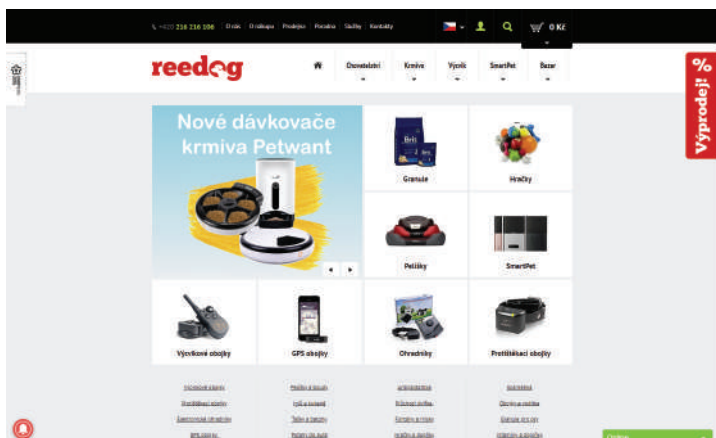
+420 216 216 006 O nás O nákupu Prodejna Poradna Služby Kontakty

0 Kč

reedog

Ótověřelstní Krmivo Výcvik SmartPet Bazar

Výprodej! %

Nové dávkovače krmiva Petwant

Granule

Hračky

Pelíšky

SmartPet

Výcvikové obojky

GPS obojky

Ohradníky

Protištěkací obojky

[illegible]